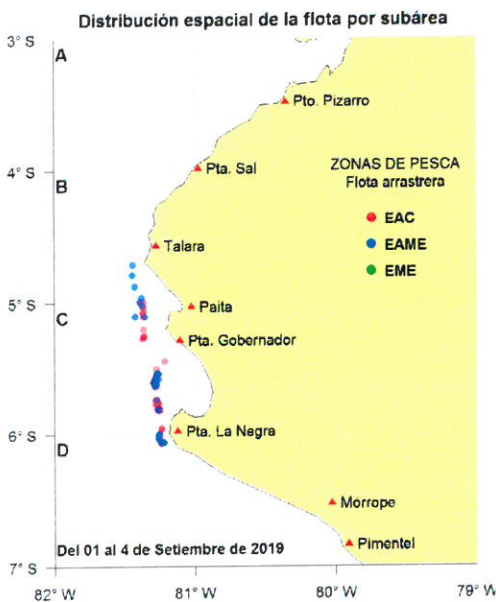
Distribución espacial de la flota por subárea

3° S
4° S
5° S
6° S
7° S

A
B
C
D

Pto. Pizarro
Pta. Sal
Talara
Paita
Pta. Gobernador
Pta. La Negra
Morrope
Pimentel

ZONAS DE PESCA
Flota arrastrera
EAC
EAME
EME

Del 01 al 4 de Setiembre de 2019

82° W
81° W
80° W
79° W